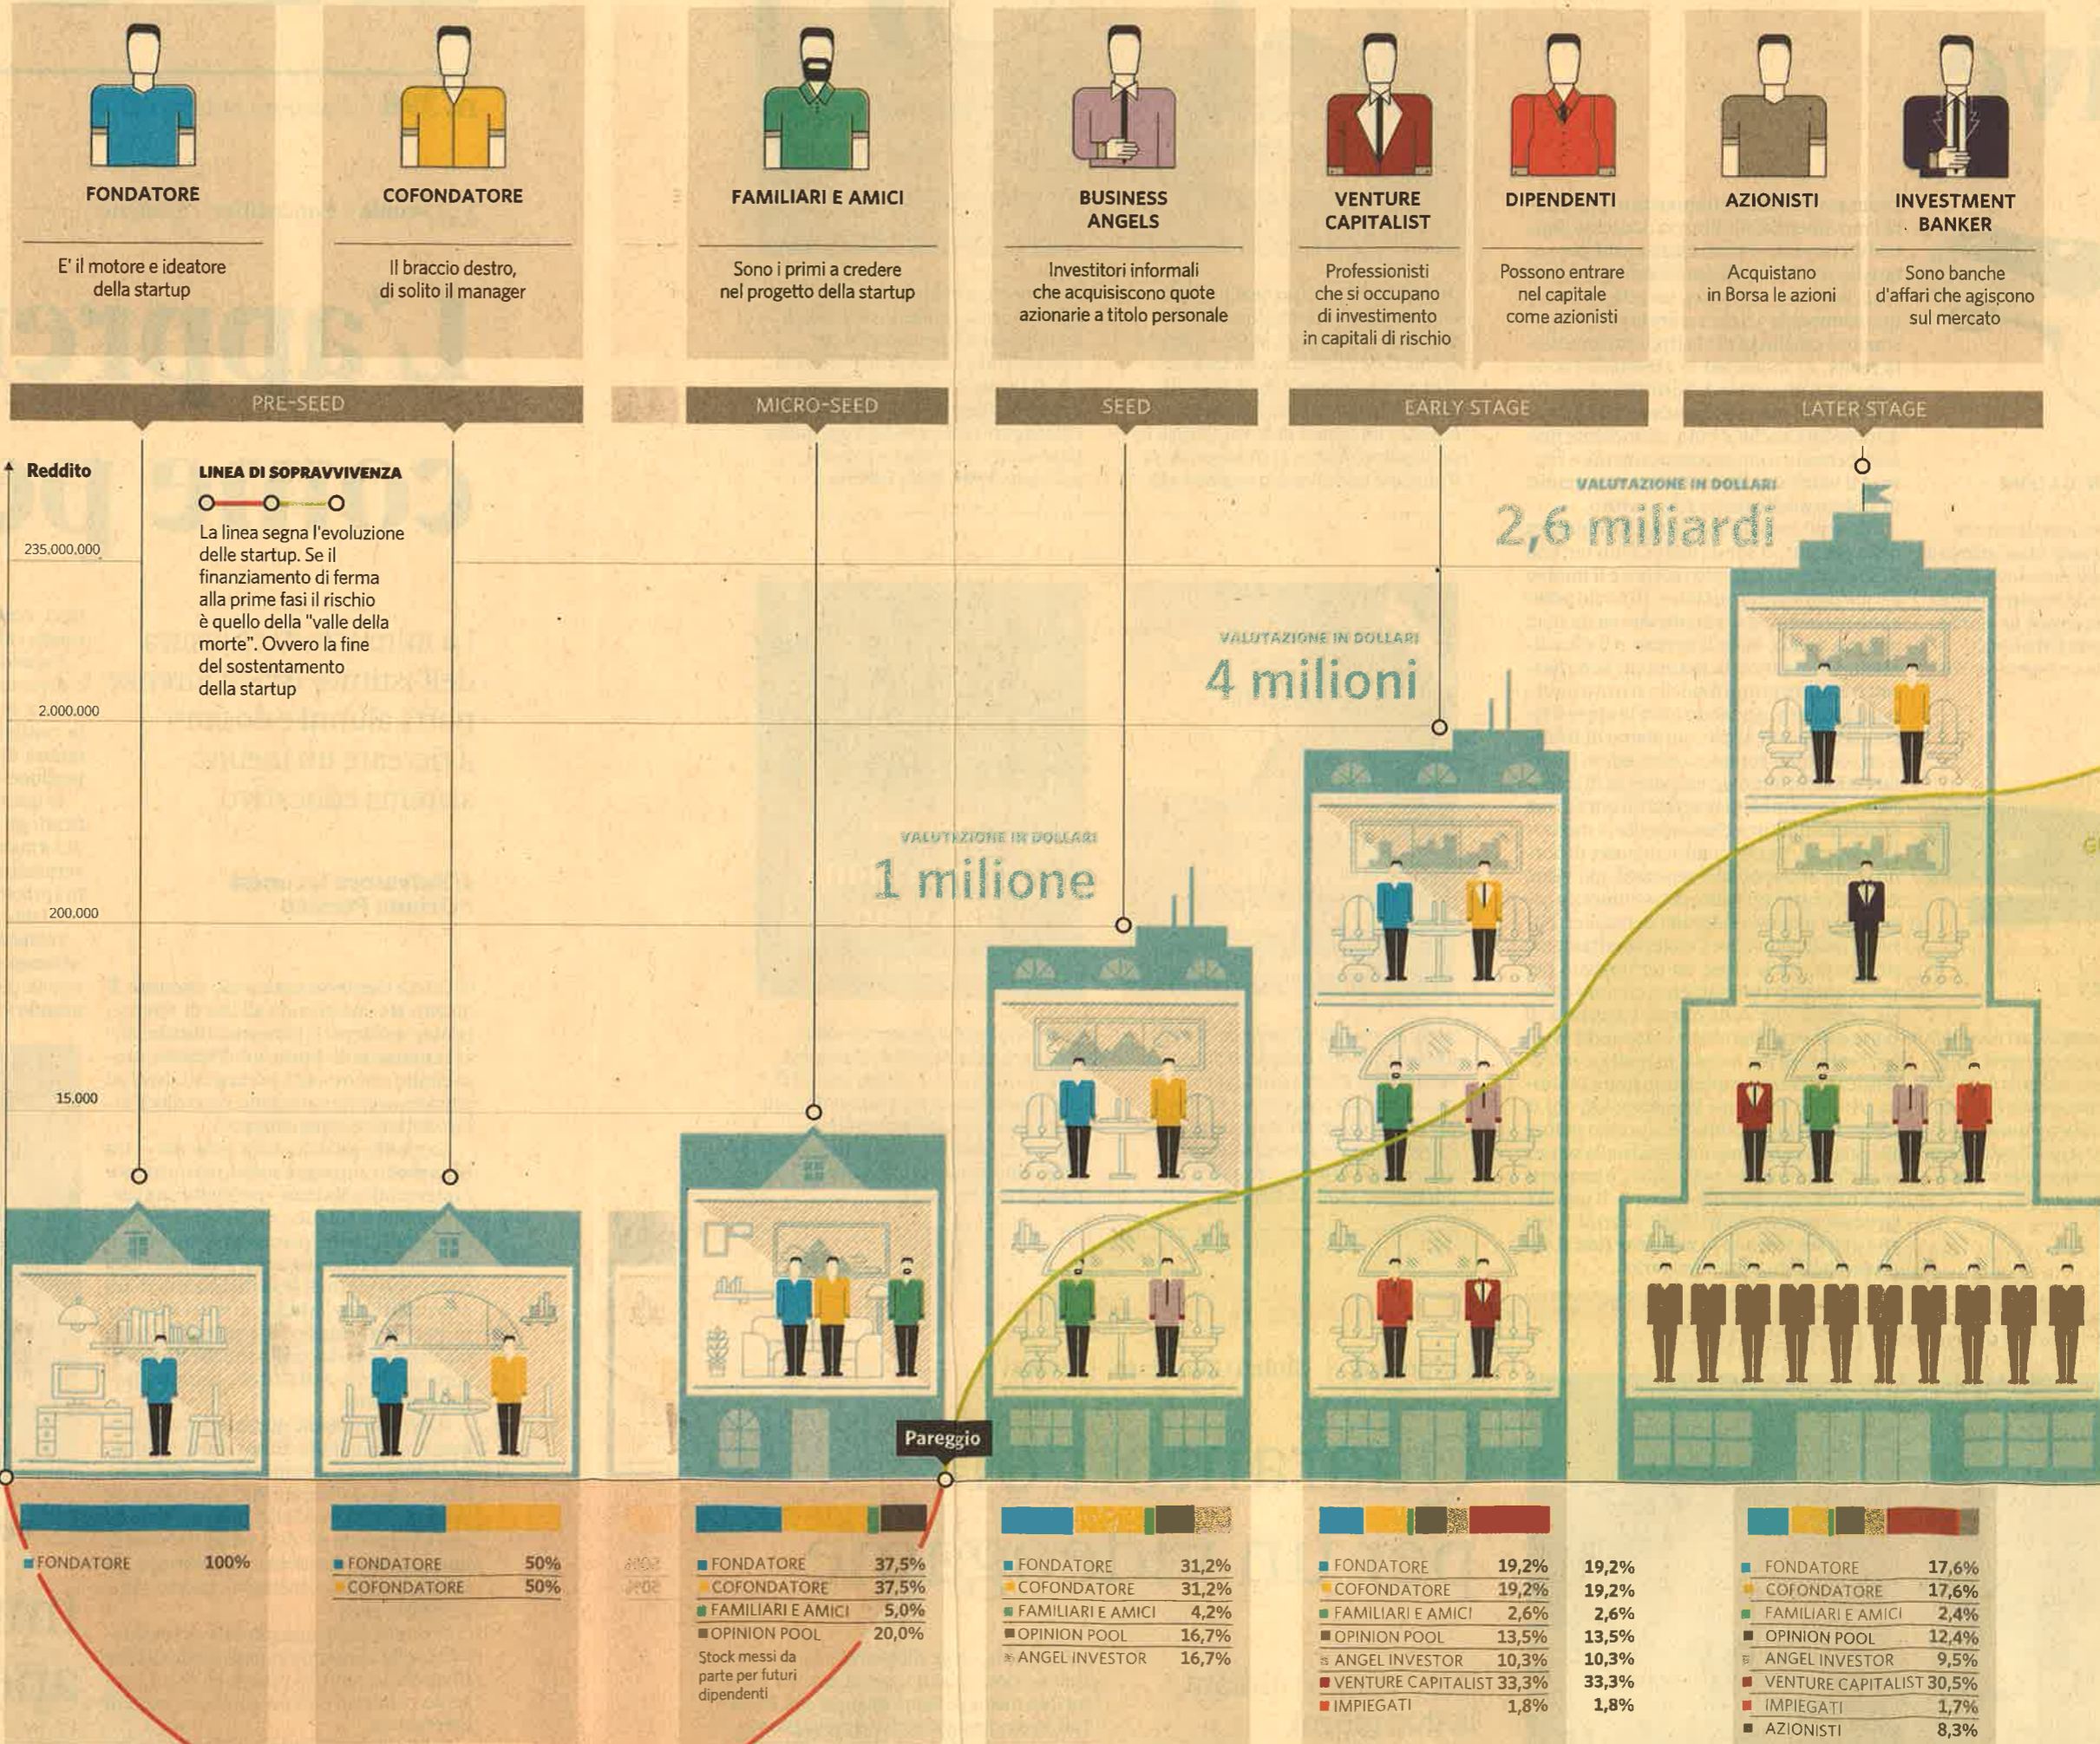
FONDATORE

E' il motore e ideatore della startup

COFONDATORE

Il braccio destro, di solito il manager

FAMILIARI E AMICI

Sono i primi a credere nel progetto della startup

BUSINESS ANGELS

Investitori informali che acquisiscono quote azionarie a titolo personale

VENTURE CAPITALIST

Professionisti che si occupano di investimento in capitali di rischio

DIPENDENTI

Possono entrare nel capitale come azionisti

AZIONISTI

Acquistano in Borsa le azioni

INVESTMENT BANKER

Sono banche d'affari che agiscono sul mercato

PRE-SEED

MICRO-SEED

SEED

EARLY STAGE

LATER STAGE

Reddito

235.000.000

2.000.000

200.000

15.000

LINEA DI SOPRAVVIVENZA

La linea segna l'evoluzione delle startup. Se il finanziamento di ferma alla prime fasi il rischio è quello della "valle della morte". Ovvero la fine del sostentamento della startup

VALUTAZIONE IN DOLLARI
1 milione

VALUTAZIONE IN DOLLARI
4 milioni

VALUTAZIONE IN DOLLARI
2,6 miliardi

Pareggio

| | |
|---|---|
| FONDATORE | 100% |

| | |
|---|---|
| FONDATORE | 50% |
| COFONDATORE | 50% |

| | |
|---|---|
| FONDATORE | 37,5% |
| COFONDATORE | 37,5% |
| FAMILIARI E AMICI | 5,0% |
| OPINION POOL | 20,0% |

Stock messi da parte per futuri dipendenti

| | |
|---|---|
| FONDATORE | 31,2% |
| COFONDATORE | 31,2% |
| FAMILIARI E AMICI | 4,2% |
| OPINION POOL | 16,7% |
| ANGEL INVESTOR | 16,7% |

| | | |
|---|---|---|
| FONDATORE | 19,2% | 19,2% |
| COFONDATORE | 19,2% | 19,2% |
| FAMILIARI E AMICI | 2,6% | 2,6% |
| OPINION POOL | 13,5% | 13,5% |
| ANGEL INVESTOR | 10,3% | 10,3% |
| VENTURE CAPITALIST | 33,3% | 33,3% |
| IMPIEGATI | 1,8% | 1,8% |

| | |
|---|---|
| FONDATORE | 17,6% |
| COFONDATORE | 17,6% |
| FAMILIARI E AMICI | 2,4% |
| OPINION POOL | 12,4% |
| ANGEL INVESTOR | 9,5% |
| VENTURE CAPITALIST | 30,5% |
| IMPIEGATI | 1,7% |
| AZIONISTI | 8,3% |